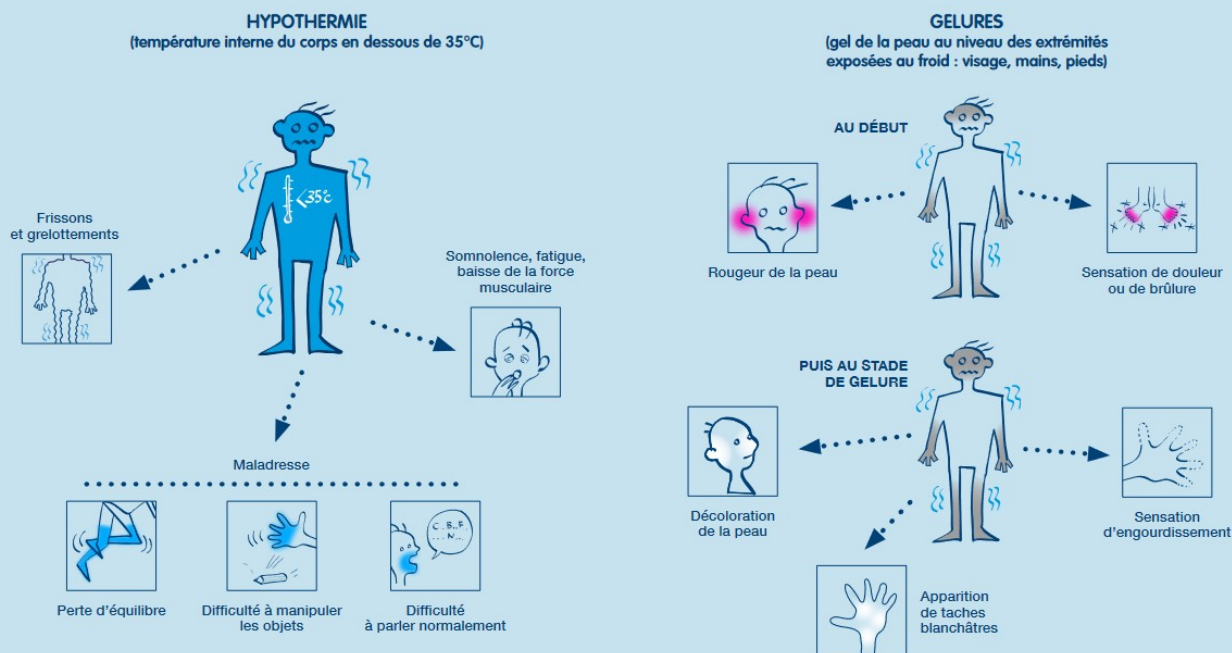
HYPOTHERMIE
(température interne du corps en dessous de 35°C)

<35°c

Frissons et grelottements

Somnolence, fatigue, baisse de la force musculaire

Maladresse

Perte d'équilibre

Difficulté à manipuler les objets

C...S...F
...N...

Difficulté à parler normalement

GELURES
(gel de la peau au niveau des extrémités exposées au froid : visage, mains, pieds)

AU DÉBUT

Rougeur de la peau

Sensation de douleur ou de brûlure

PUIS AU STADE DE GELURE

Décoloration de la peau

Sensation d'engourdissement

Apparition de taches blanchâtres